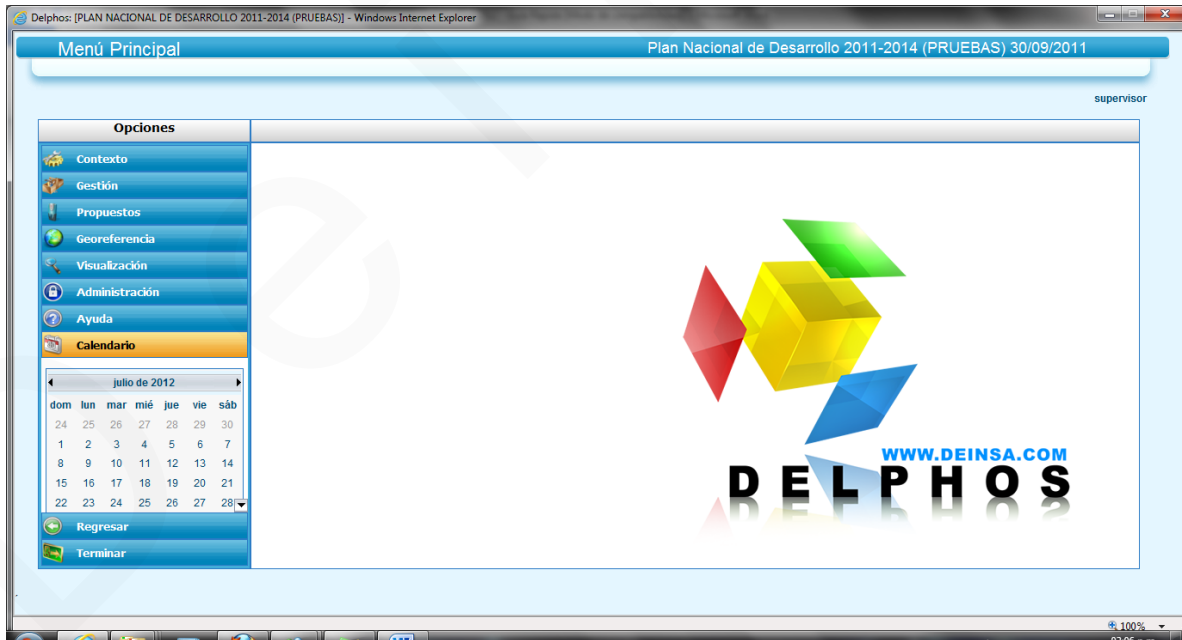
Delphos: [PLAN NACIONAL DE DESARROLLO 2011-2014 (PRUEBAS)] - Windows Internet Explorer

Menú Principal

Plan Nacional de Desarrollo 2011-2014 (PRUEBAS) 30/09/2011

supervisor

Opciones

Contexto
Gestión
Propuestos
Georeferencia
Visualización
Administración
Ayuda
Calendario

julio de 2012

| dom | lun | mar | mié | jue | vie | sáb |
|---|---|---|---|---|---|---|
| 24 | 25 | 26 | 27 | 28 | 29 | 30 |
| 1 | 2 | 3 | 4 | 5 | 6 | 7 |
| 8 | 9 | 10 | 11 | 12 | 13 | 14 |
| 15 | 16 | 17 | 18 | 19 | 20 | 21 |
| 22 | 23 | 24 | 25 | 26 | 27 | 28 |

Regresar
Terminar

WWW.DEINSA.COM
DELPHOS

100%